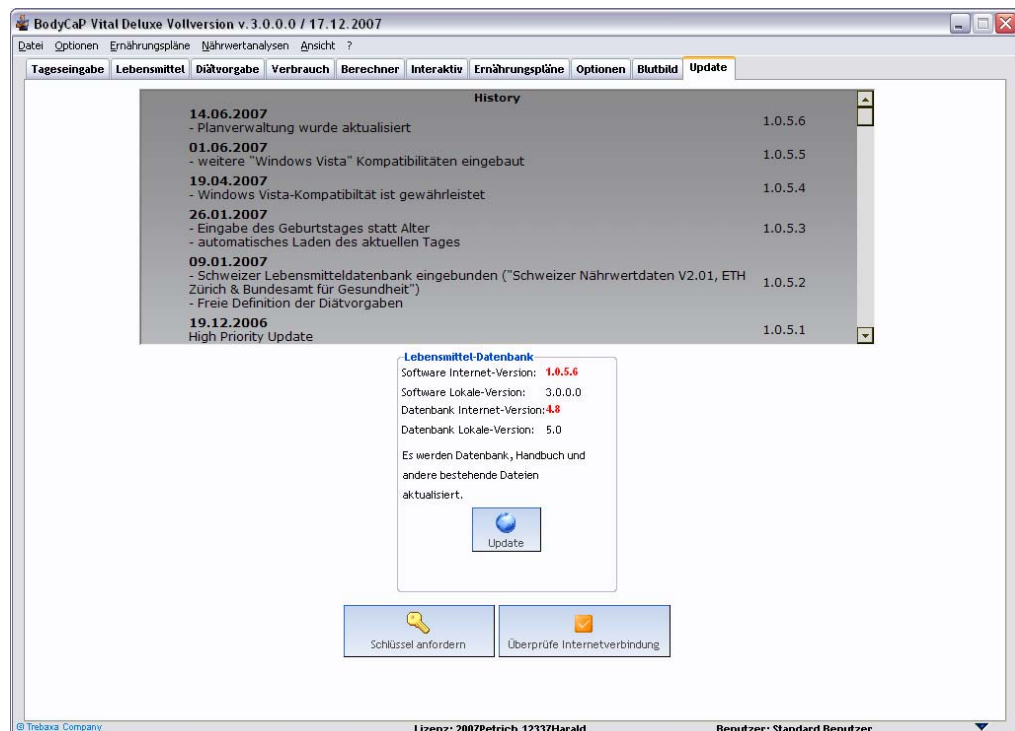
BodyCaP Vital Deluxe Vollversion v.3.0.0.0 / 17.12.2007

Datei Optionen Ernährungspläne Nährwertanalysen Ansicht ?

Tageseingabe | Lebensmittel | Diätvorgabe | Verbrauch | Berechner | Interaktiv | Ernährungspläne | Optionen | Blutbild | Update

History

14.06.2007
- Planverwaltung wurde aktualisiert
1.0.5.6

01.06.2007
- weitere "Windows Vista" Kompatibilitäten eingebaut
1.0.5.5

19.04.2007
- Windows Vista-Kompatibiltät ist gewährleistet
1.0.5.4

26.01.2007
- Eingabe des Geburtstages statt Alter
- automatisches Laden des aktuellen Tages
1.0.5.3

09.01.2007
- Schweizer Lebensmitteldatenbank eingebunden ("Schweizer Nährwertdaten V2.01, ETH Zürich & Bundesamt für Gesundheit")
- Freie Definition der Diätvorgaben
1.0.5.2

19.12.2006
High Priority Update
1.0.5.1

Lebensmittel-Datenbank
Software Internet-Version: 1.0.5.6
Software Lokale-Version: 3.0.0.0
Datenbank Internet-Version: 4.8
Datenbank Lokale-Version: 5.0
Es werden Datenbank, Handbuch und andere bestehende Dateien aktualisiert.

Update

Schlüssel anfordern

Überprüfe Internetverbindung

© Trebaxa Company
Lizenz: 2007Petrich_12337Harald
Benutzer: Standard Benutzer